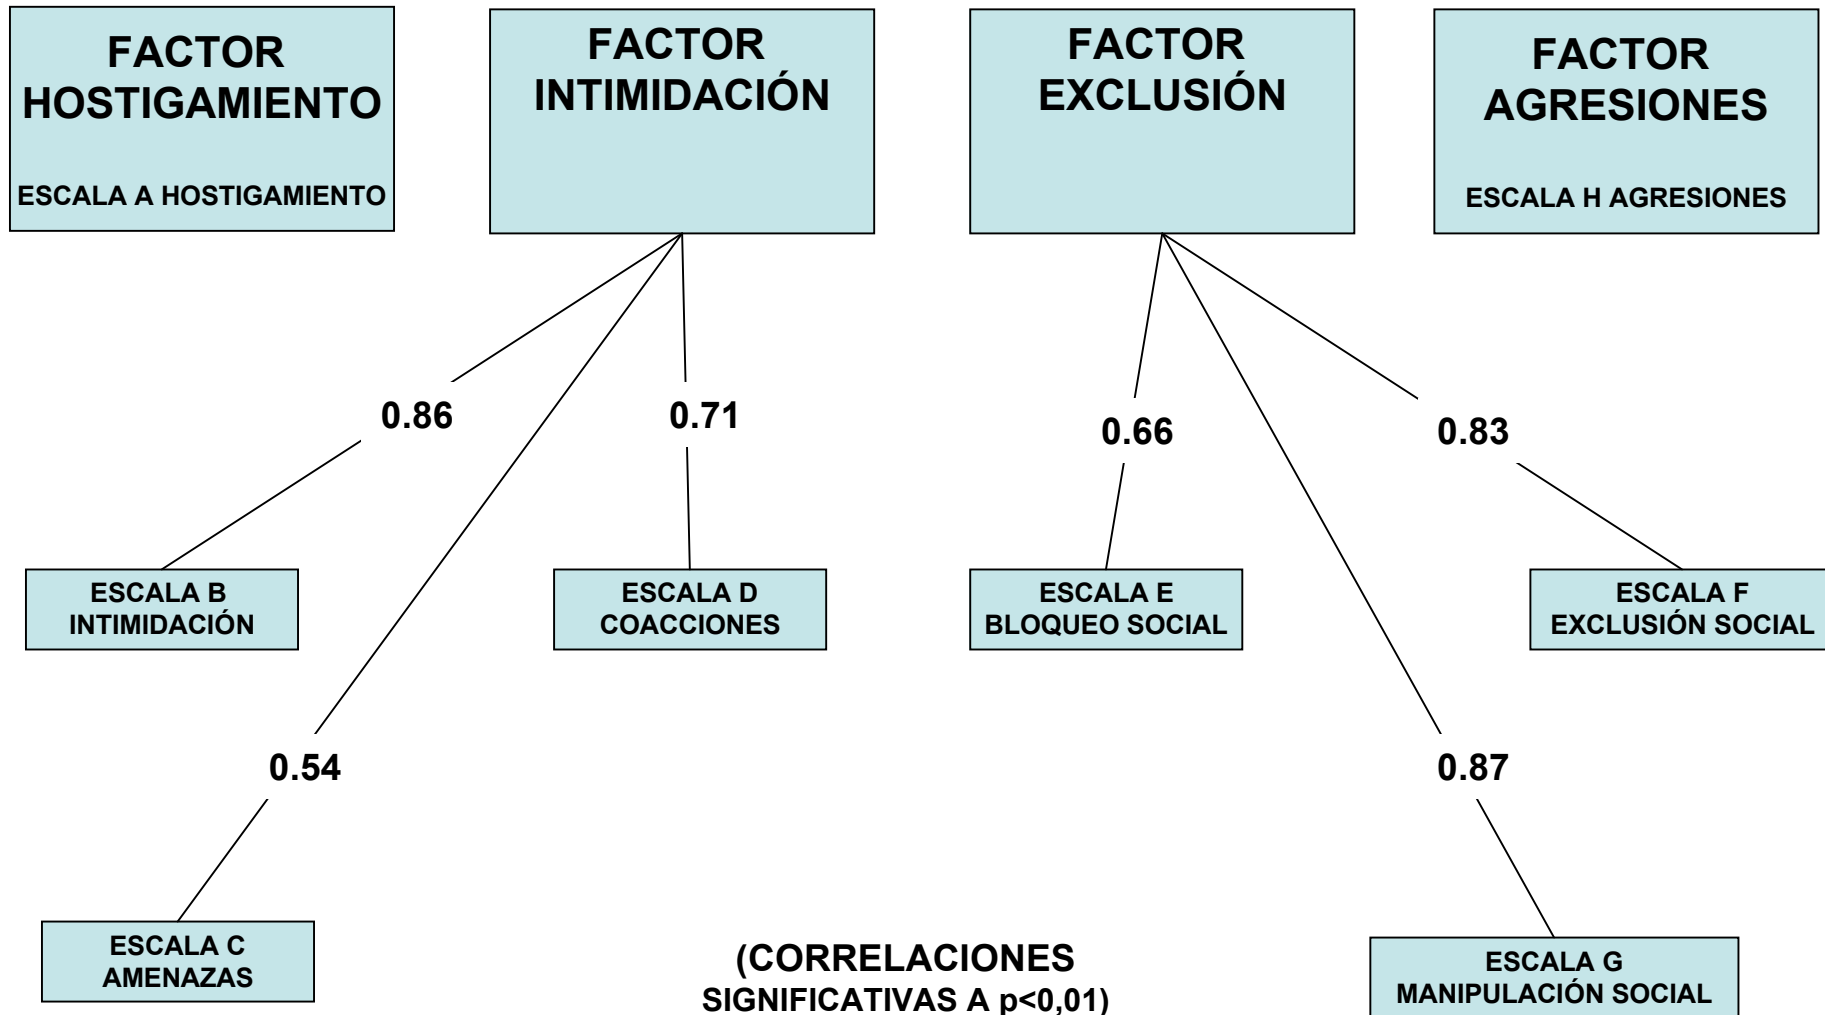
FACTOR HOSTIGAMIENTO

ESCALA A HOSTIGAMIENTO

FACTOR INTIMIDACIÓN

FACTOR EXCLUSIÓN

FACTOR AGRESIONES

ESCALA H AGRESIONES

0.86

0.71

0.66

0.83

ESCALA B INTIMIDACIÓN

ESCALA D COACCIONES

ESCALA E BLOQUEO SOCIAL

ESCALA F EXCLUSIÓN SOCIAL

0.54

0.87

ESCALA C AMENAZAS

(CORRELACIONES SIGNIFICATIVAS A p<0,01)

ESCALA G MANIPULACIÓN SOCIAL